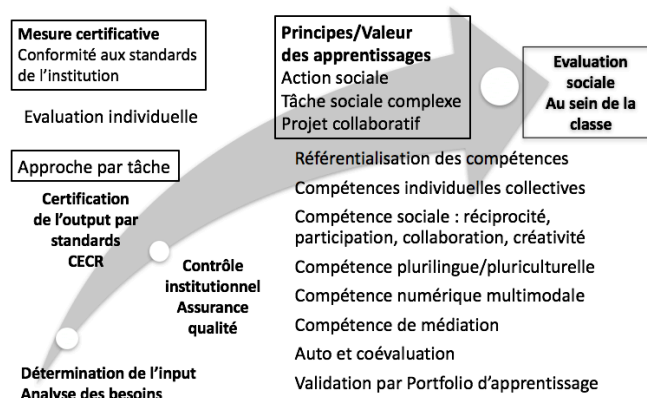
Mesure certificative
Conformité aux standards de l'institution

Evaluation individuelle

Approche par tâche

Certification de l'output par standards CECR

Contrôle institutionnel Assurance qualité

Détermination de l'input
Analyse des besoins

Principes/Valeur des apprentissages
Action sociale
Tâche sociale complexe
Projet collaboratif

Evaluation sociale
Au sein de la classe

Référentialisation des compétences
Compétences individuelles collectives
Compétence sociale : réciprocité, participation, collaboration, créativité
Compétence plurilingue/pluriculturelle
Compétence numérique multimodale
Compétence de médiation
Auto et coévaluation
Validation par Portfolio d'apprentissage